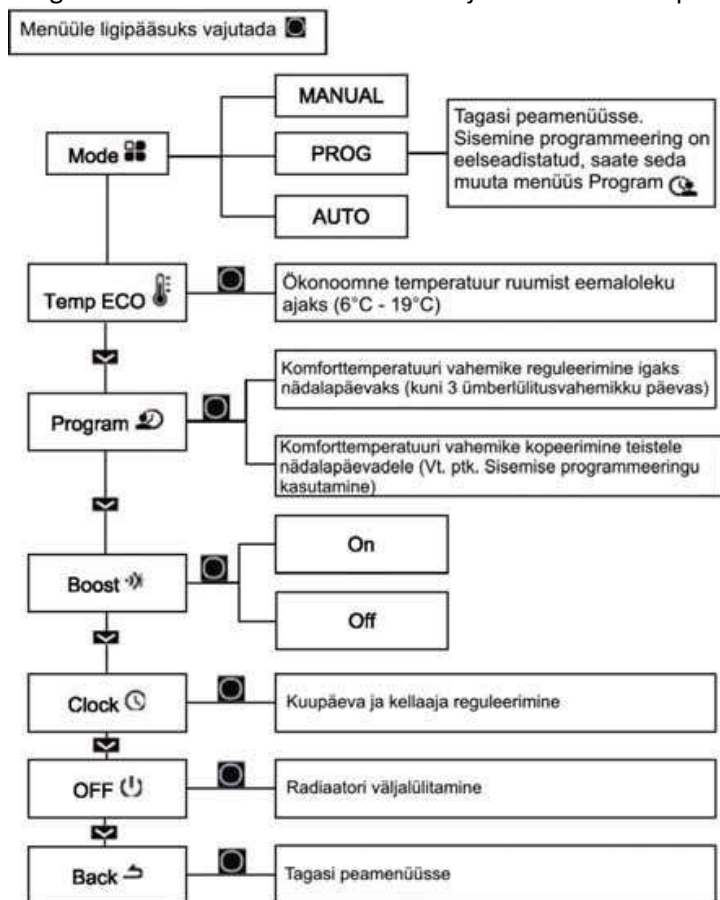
Menüüle ligipääsuks vajutada

Mode

MANUAL

PROG

AUTO

Tagasi peamenüüsse. Sisemine programmeering on eelseadistatud, saate seda muuta menüüs Program

Temp ECO

Ökonoomne temperatuur ruumist eemaloleku ajaks (6°C - 19°C)

Program

Komforttemperatuuri vahemike reguleerimine igaks nädalapäevaks (kuni 3 ümberlülitusvahemikku päevas)

Komforttemperatuuri vahemike kopeerimine teistele nädalapäevadele (Vt. ptk. Sisemise programmeeringu kasutamine)

Boost

On

Off

Clock

Kuupäeva ja kellaaja reguleerimine

OFF

Radiaatori väljalülitamine

Back

Tagasi peamenüüsse